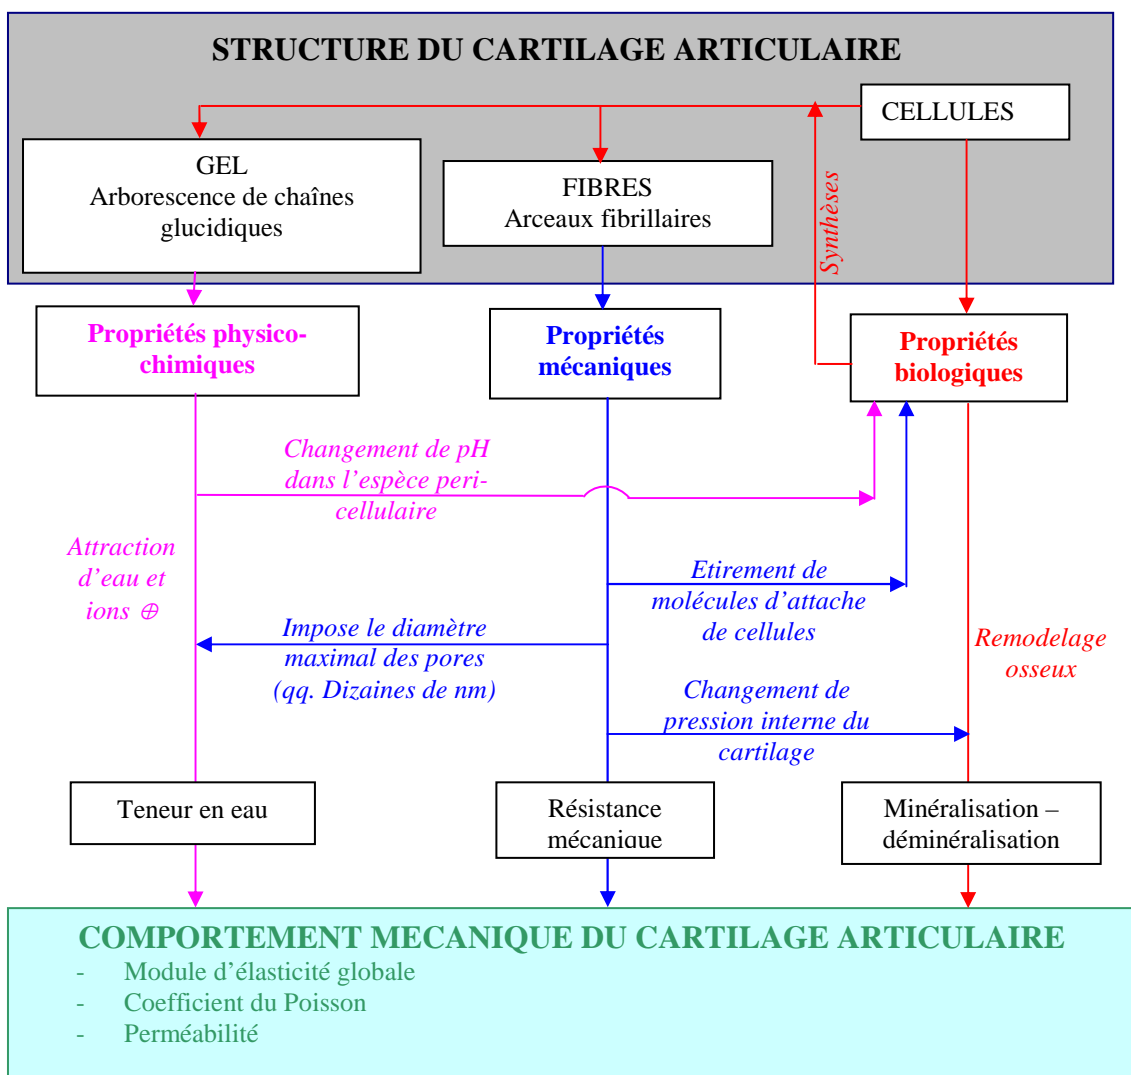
STRUCTURE DU CARTILAGE ARTICULAIRE

CELLULES

GEL
Arborescence de chaînes glucidiques

FIBRES
Arceaux fibrillaires

Synthèses

Propriétés physico-chimiques

Propriétés mécaniques

Propriétés biologiques

Changement de pH dans l'espèce peri-cellulaire

Attraction d'eau et ions $\oplus$

Etirement de molécules d'attache de cellules

Impose le diamètre maximal des pores (qq. Dizaines de nm)

Remodelage osseux

Changement de pression interne du cartilage

Teneur en eau

Résistance mécanique

Minéralisation – déminéralisation

COMPORTEMENT MECANIQUE DU CARTILAGE ARTICULAIRE
- Module d'élasticité globale
- Coefficient du Poisson
- Perméabilité